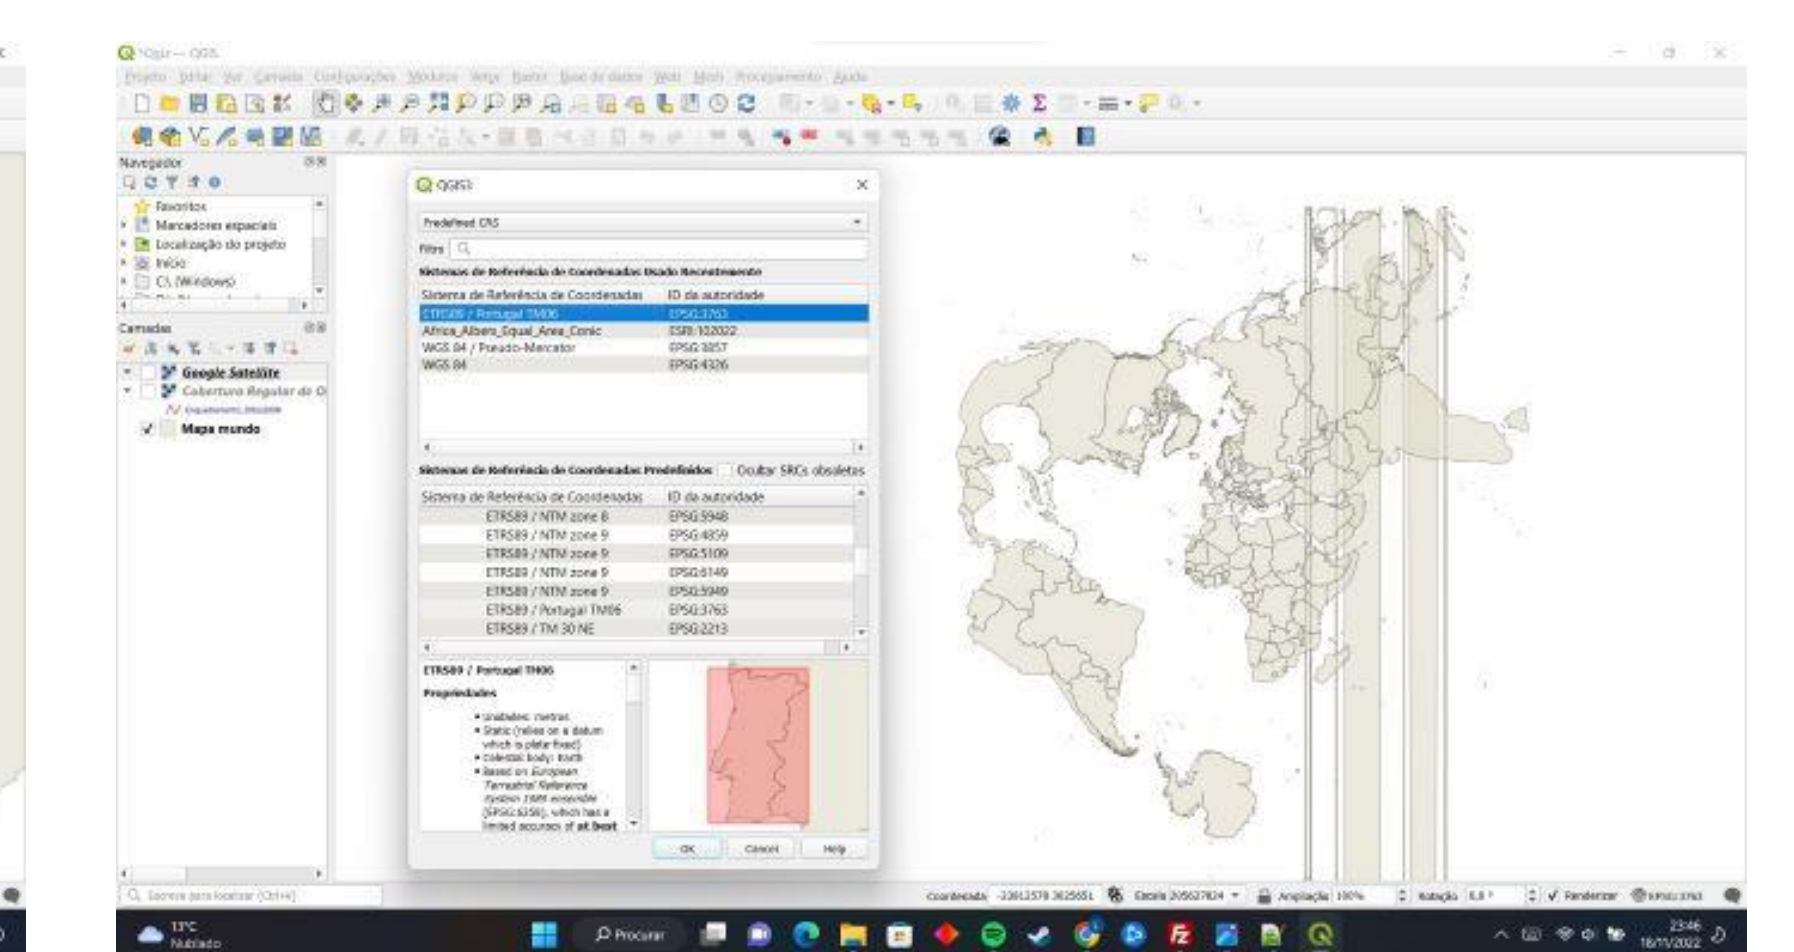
*Sem título — QGIS

Projeto Editar Ver Camada Configurações Módulos Vetor Raster Base de dados Web Mesh Processamento Ajuda

Navegador
Favoritos
Marcadores espaciais
Localização do projeto
Início
C:\ (Windows)

Camadas
Google Satellite
Cobertura Regular de O
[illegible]
Mapa mundo

QGIS3
Predefined CRS
Filtro
Sistemas de Referência de Coordenadas Usado Recentemente

| Sistema de Referência de Coordenadas | ID da autoridade |
|---|---|
| ETRS89 / Portugal TM06 | EPSG:3763 |
| Africa_Albers_Equal_Area_Conic | ESRI:102022 |
| WGS 84 / Pseudo-Mercator | EPSG:3857 |
| WGS 84 | EPSG:4326 |

Sistemas de Referência de Coordenadas Predefinidos   Ocultar SRCs obsoletas

| Sistema de Referência de Coordenadas | ID da autoridade |
|---|---|
| ETRS89 / NTM zone 8 | EPSG:5948 |
| ETRS89 / NTM zone 9 | EPSG:4859 |
| ETRS89 / NTM zone 9 | EPSG:5109 |
| ETRS89 / NTM zone 9 | EPSG:6149 |
| ETRS89 / NTM zone 9 | EPSG:5949 |
| ETRS89 / Portugal TM06 | EPSG:3763 |
| ETRS89 / TM 30 NE | EPSG:2213 |

ETRS89 / Portugal TM06
Propriedades
• Unidades: metros
• Static (relies on a datum which is plate-fixed)
• Celestial body: Earth
• Based on European Terrestrial Reference System 1989 ensemble (EPSG:6258), which has a limited accuracy of at best

OK Cancel Help

Escreva para localizar (Ctrl+K)
Coordenada -23812578 3625651 Escala 205627824 Ampliação 100% Rotação 0,0 ° Renderizar EPSG:3763

13°C Nublado
Procurar
23:46 16/11/2022